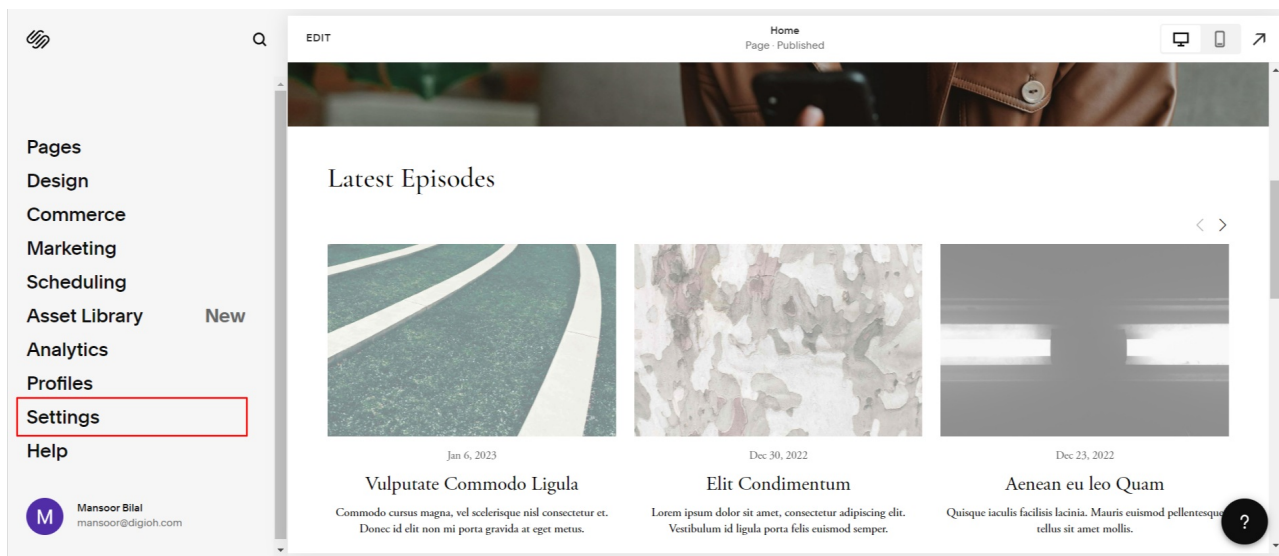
Pages
Design
Commerce
Marketing
Scheduling
Asset Library New
Analytics
Profiles
Settings
Help

M
Mansoor Bilal
mansoor@digioh.com

EDIT

Home
Page · Published

Latest Episodes

Jan 6, 2023
Vulputate Commodo Ligula
Commodo cursus magna, vel scelerisque nisl consectetur et. Donec id elit non mi porta gravida at eget metus.

Dec 30, 2022
Elit Condimentum
Lorem ipsum dolor sit amet, consectetur adipiscing elit. Vestibulum id ligula porta felis euismod semper.

Dec 23, 2022
Aenean eu leo Quam
Quisque iaculis facilisis lacinia. Mauris euismod pellentesque tellus sit amet mollis.

?